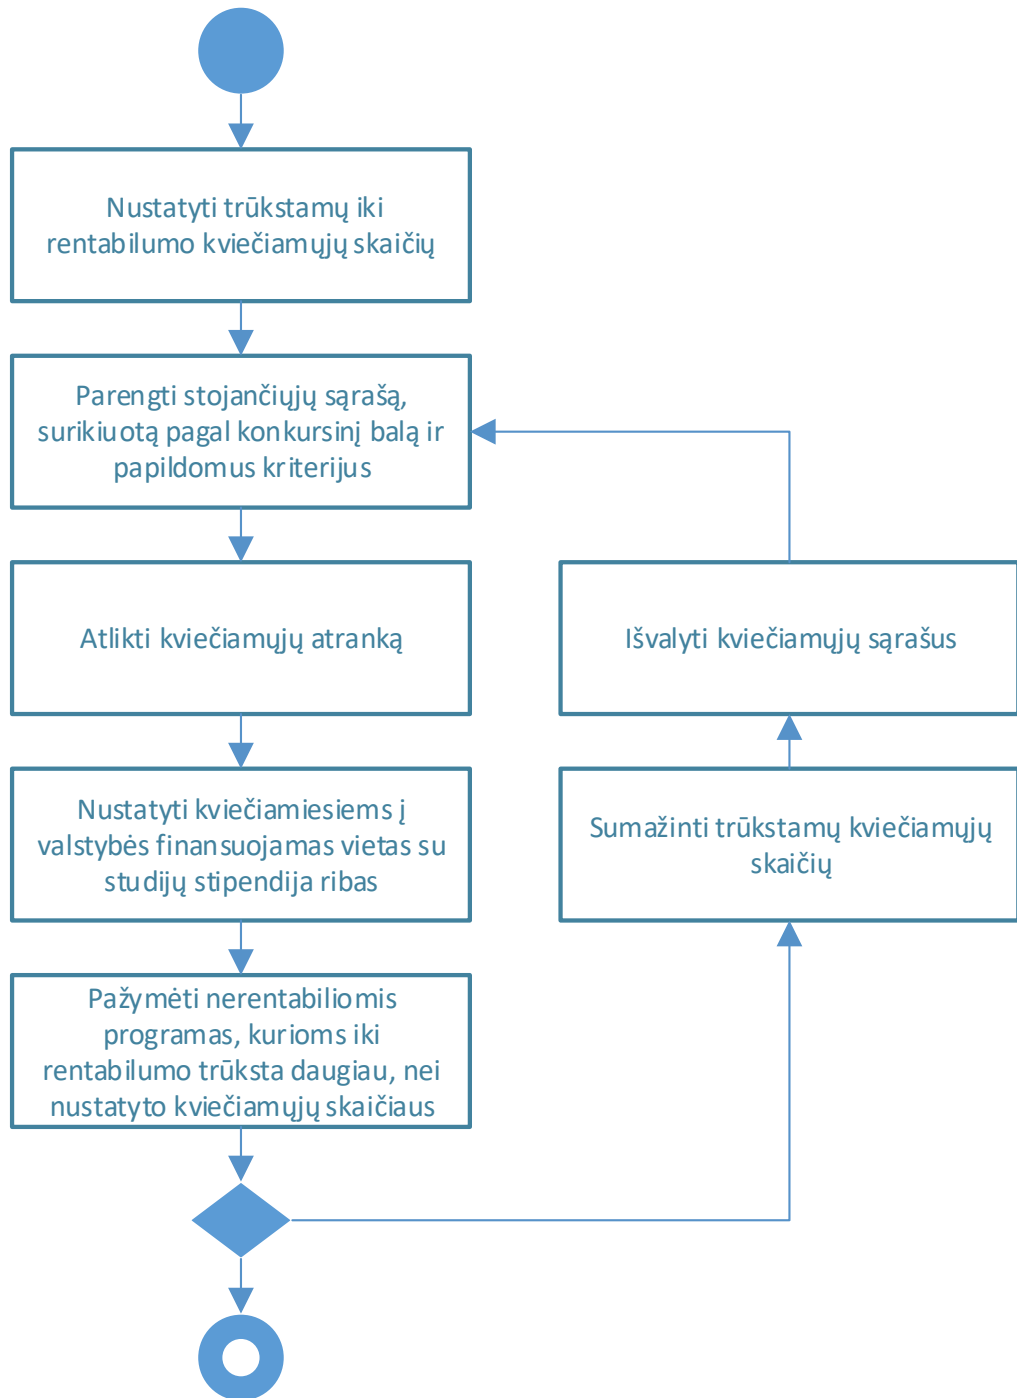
Nustatyti trūkstamų iki rentabilumo kviečiamųjų skaičių

Parengti stojančiųjų sąrašą, surikiuotą pagal konkursinį balą ir papildomus kriterijus

Atlikti kviečiamųjų atranką

Nustatyti kviečiamiesiems į valstybės finansuojamas vietas su studijų stipendija ribas

Pažymėti nerentabiliomis programas, kurioms iki rentabilumo trūksta daugiau, nei nustatyto kviečiamųjų skaičiaus

Išvalyti kviečiamųjų sąrašus

Sumažinti trūkstamų kviečiamųjų skaičių